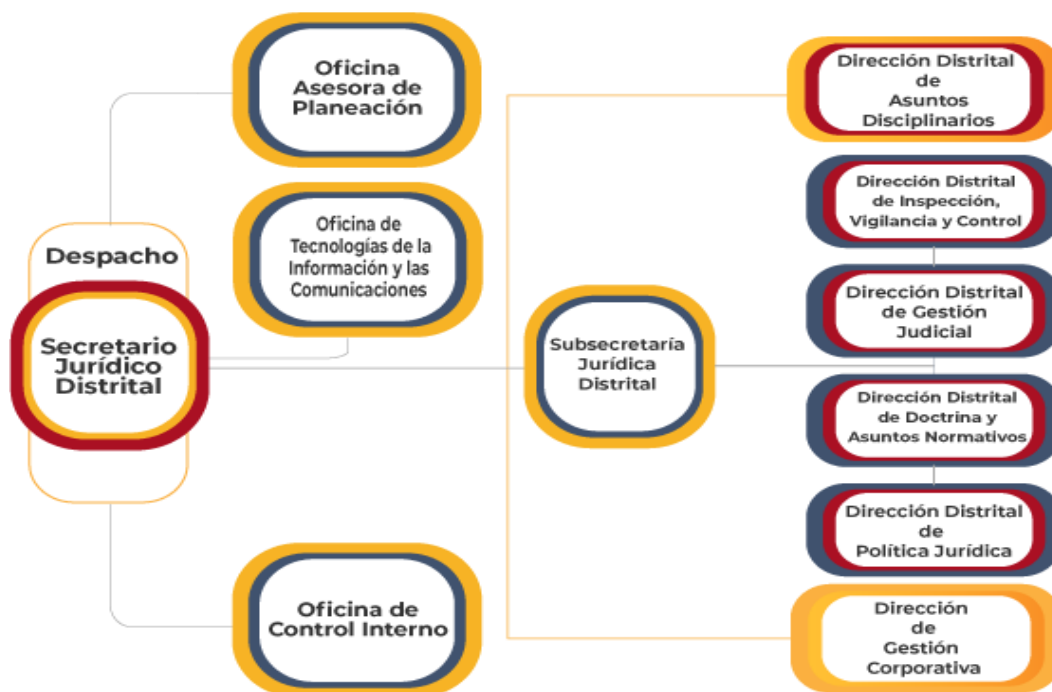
Despacho

Secretario Jurídico Distrital

Oficina Asesora de Planeación

Oficina de Tecnologías de la Información y las Comunicaciones

Oficina de Control Interno

Subsecretaría Jurídica Distrital

Dirección Distrital de Asuntos Disciplinarios

Dirección Distrital de Inspección, Vigilancia y Control

Dirección Distrital de Gestión Judicial

Dirección Distrital de Doctrina y Asuntos Normativos

Dirección Distrital de Política Jurídica

Dirección de Gestión Corporativa